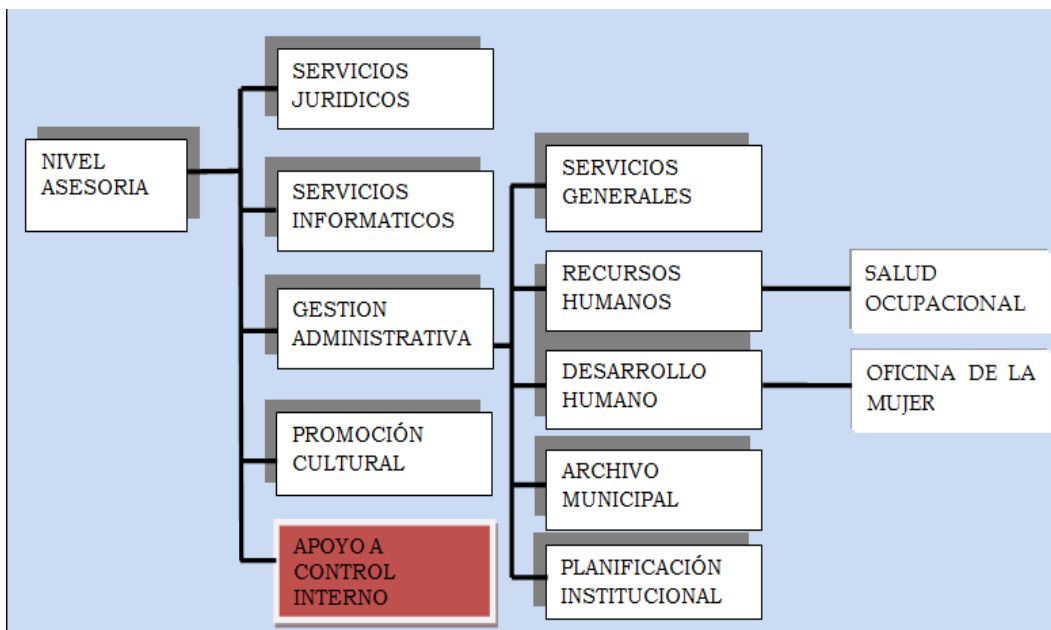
NIVEL ASESORIA

SERVICIOS JURIDICOS

SERVICIOS INFORMATICOS

GESTION ADMINISTRATIVA

PROMOCIÓN CULTURAL

APOYO A CONTROL INTERNO

SERVICIOS GENERALES

RECURSOS HUMANOS

DESARROLLO HUMANO

ARCHIVO MUNICIPAL

PLANIFICACIÓN INSTITUCIONAL

SALUD OCUPACIONAL

OFICINA DE LA MUJER